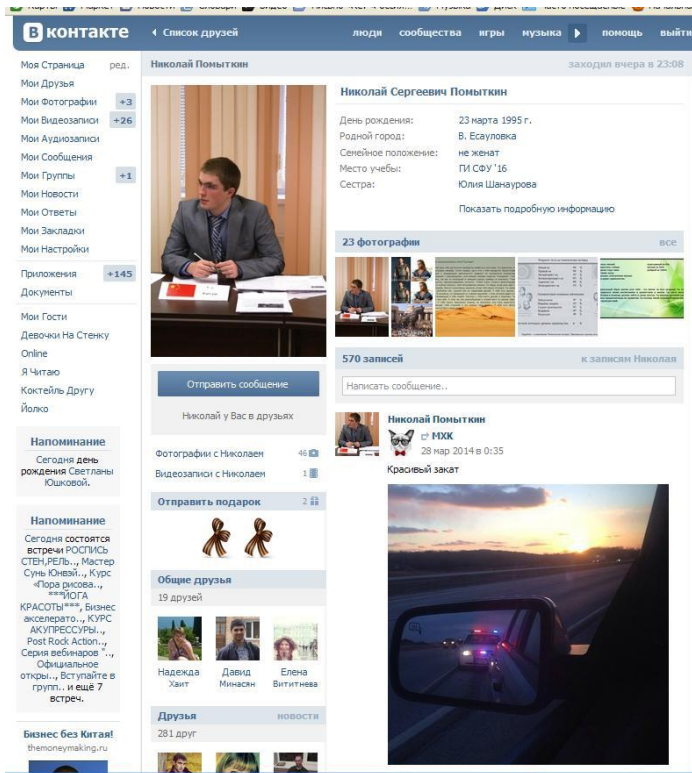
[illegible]

контакте
Список друзей
люди сообщества игры музыка помощь выйти

Моя Страница ред.
Мои Друзья
Мои Фотографии +3
Мои Видеозаписи +26
Мои Аудиозаписи
Мои Сообщения
Мои Группы +1
Мои Новости
Мои Ответы
Мои Закладки
Мои Настройки
Приложения +145
Документы
Мои Гости
Девочки На Стенку
Online
Я Читаю
Коктейль Другу
Йолко

Напоминание
Сегодня день рождения Светланы Юшковой.

Напоминание
Сегодня состоятся встречи РОСПИСЬ СТЕН,РЕЛЬ.., Мастер Сунь Юнвэй.., Курс «Пора рисова.., ***ЙОГА КРАСОТЫ***, Бизнес акселерато.., КУРС АКУПРЕССУРЫ.., Post Rock Action.., Серия вебинаров "..., Официальное откры.., Вступайте в групп.. и ещё 7 встреч.

Бизнес без Китая!
themoneymaking.ru

Николай Помыткин
заходил вчера в 23:08

Отправить сообщение
Николай у Вас в друзьях
Фотографии с Николаем 46
Видеозаписи с Николаем 1
Отправить подарок 2
Общие друзья
19 друзей
Надежда Хаит
Давид Минасян
Елена Вититнева
Друзья новости
281 друг

Николай Сергеевич Помыткин
День рождения: 23 марта 1995 г.
Родной город: В. Есауловка
Семейное положение: не женат
Место учебы: ГИ СФУ '16
Сестра: Юлия Шанаурова
Показать подробную информацию

23 фотографии все

570 записей к записям Николая
Написать сообщение..

Николай Помыткин
МХК
28 мар 2014 в 0:35
Красивый закат